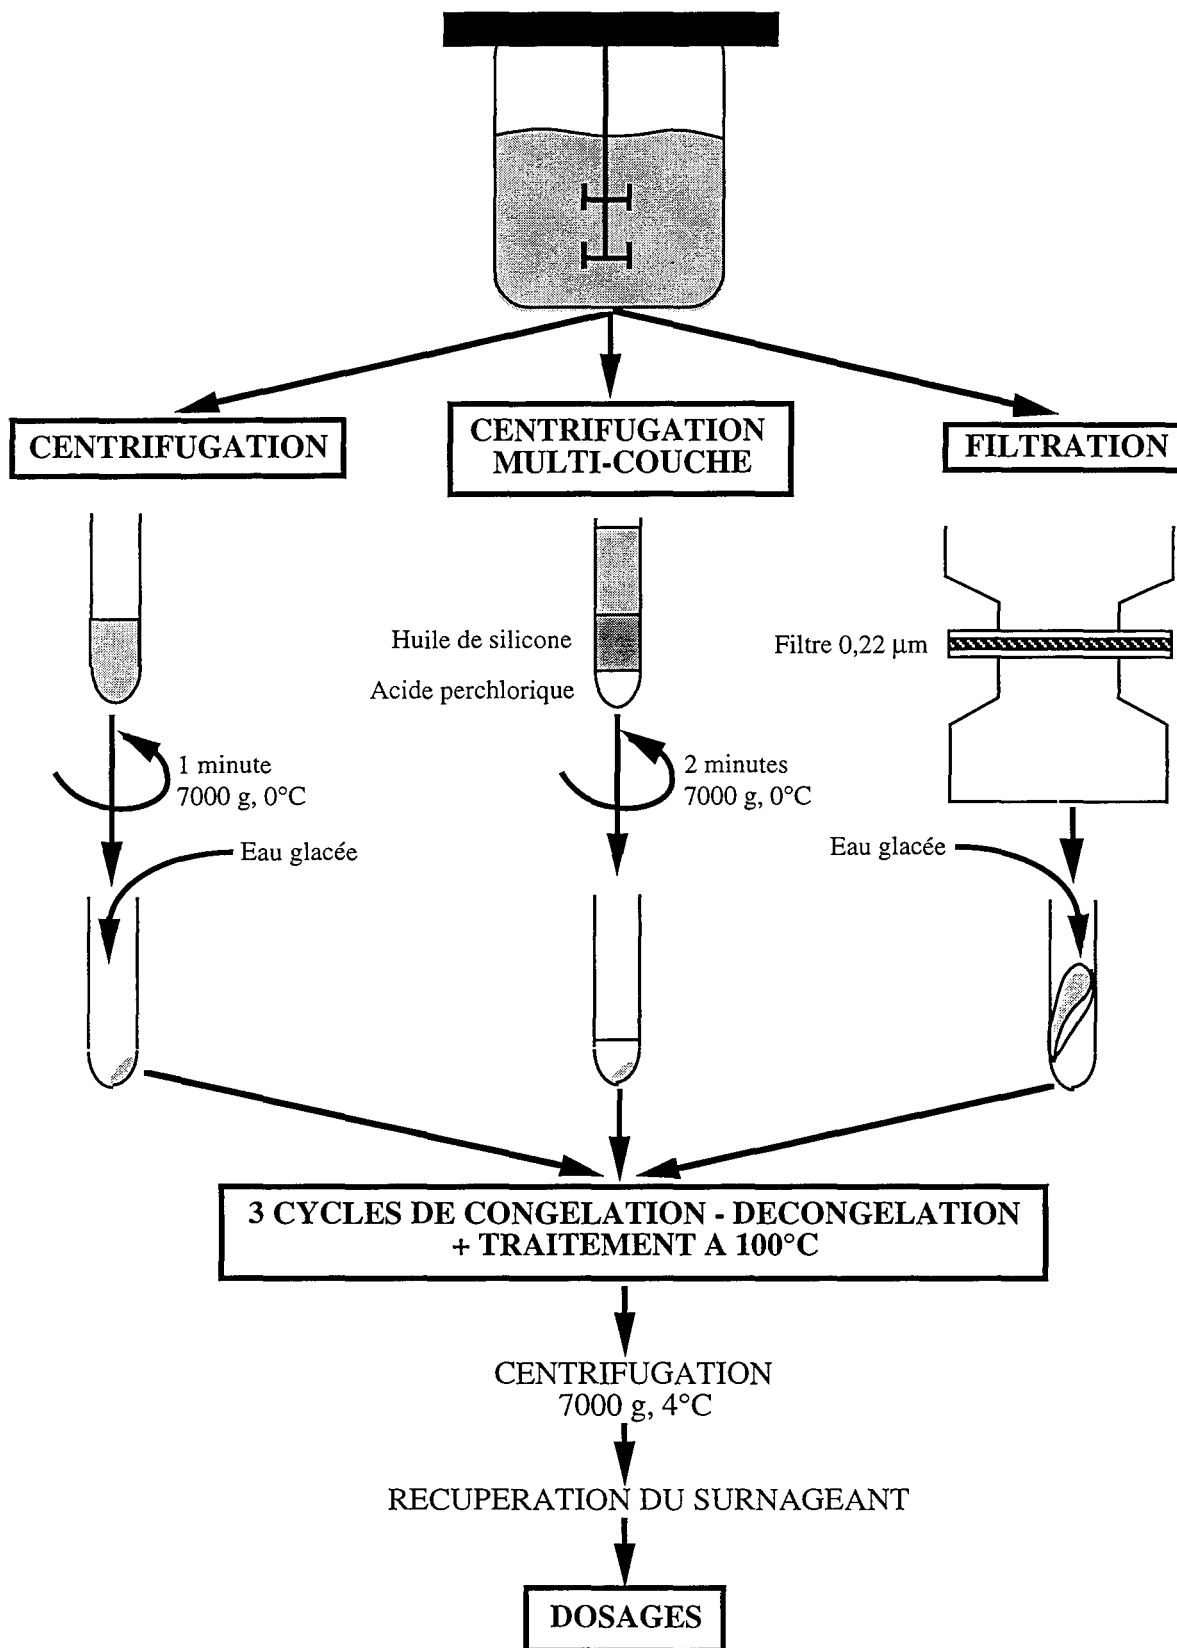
CENTRIFUGATION

CENTRIFUGATION MULTI-COUCHE

FILTRATION

Huile de silicone

Acide perchlorique

Filtre 0,22 µm

1 minute
7000 g, 0°C

2 minutes
7000 g, 0°C

Eau glacée

Eau glacée

3 CYCLES DE CONGELATION - DECONGELATION
+ TRAITEMENT A 100°C

CENTRIFUGATION
7000 g, 4°C

RECUPERATION DU SURNAGEANT

DOSAGES